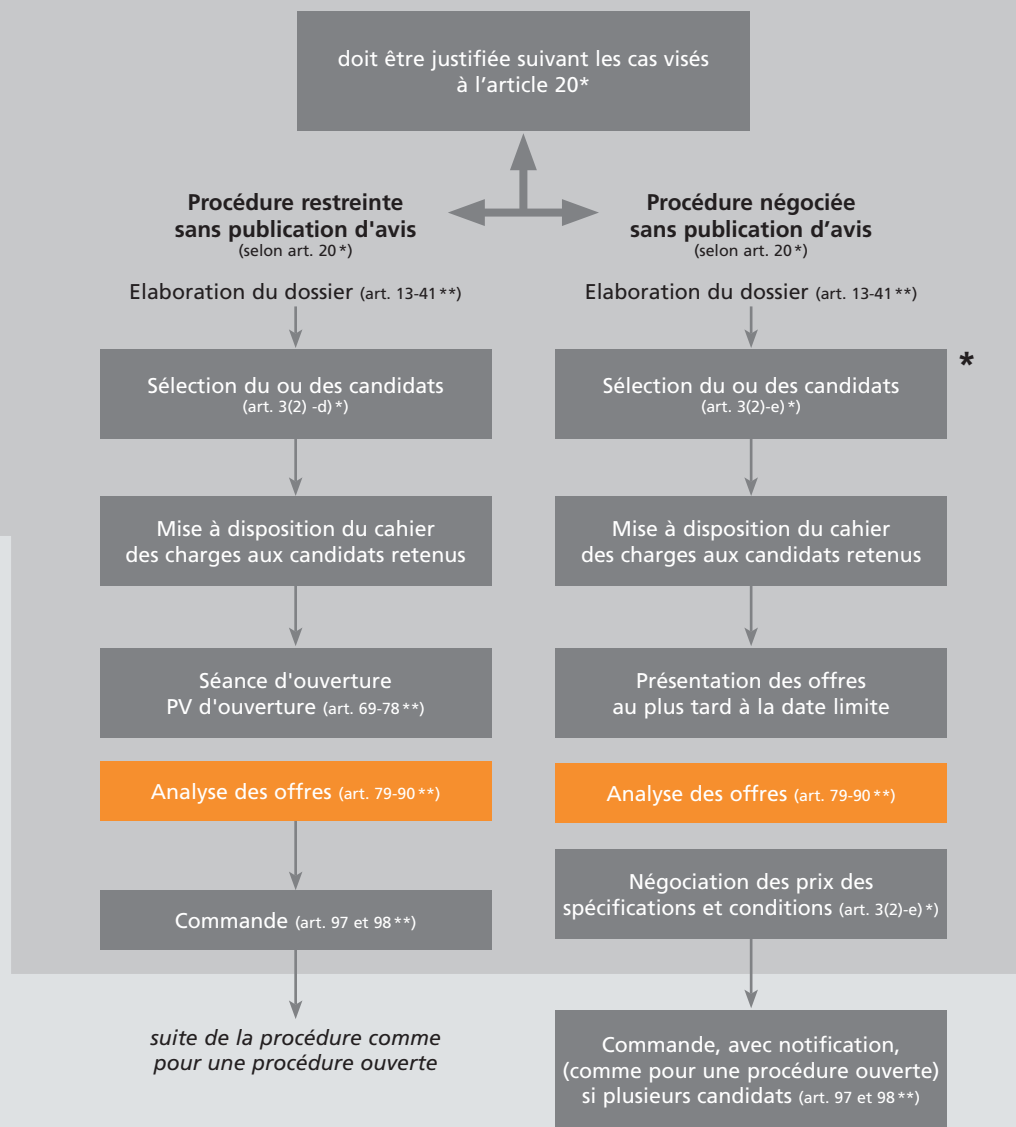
doit être justifiée suivant les cas visés à l'article 20*

Procédure restreinte sans publication d'avis
(selon art. 20*)

Elaboration du dossier (art. 13-41**)

Sélection du ou des candidats
(art. 3(2) -d)*)

Mise à disposition du cahier des charges aux candidats retenus

Séance d'ouverture
PV d'ouverture (art. 69-78**)

Analyse des offres (art. 79-90**)

Commande (art. 97 et 98**)

suite de la procédure comme pour une procédure ouverte

Procédure négociée sans publication d'avis
(selon art. 20*)

Elaboration du dossier (art. 13-41**)

*

Sélection du ou des candidats
(art. 3(2)-e)*)

Mise à disposition du cahier des charges aux candidats retenus

Présentation des offres au plus tard à la date limite

Analyse des offres (art. 79-90**)

Négociation des prix des spécifications et conditions (art. 3(2)-e)*)

Commande, avec notification, (comme pour une procédure ouverte) si plusieurs candidats (art. 97 et 98**)